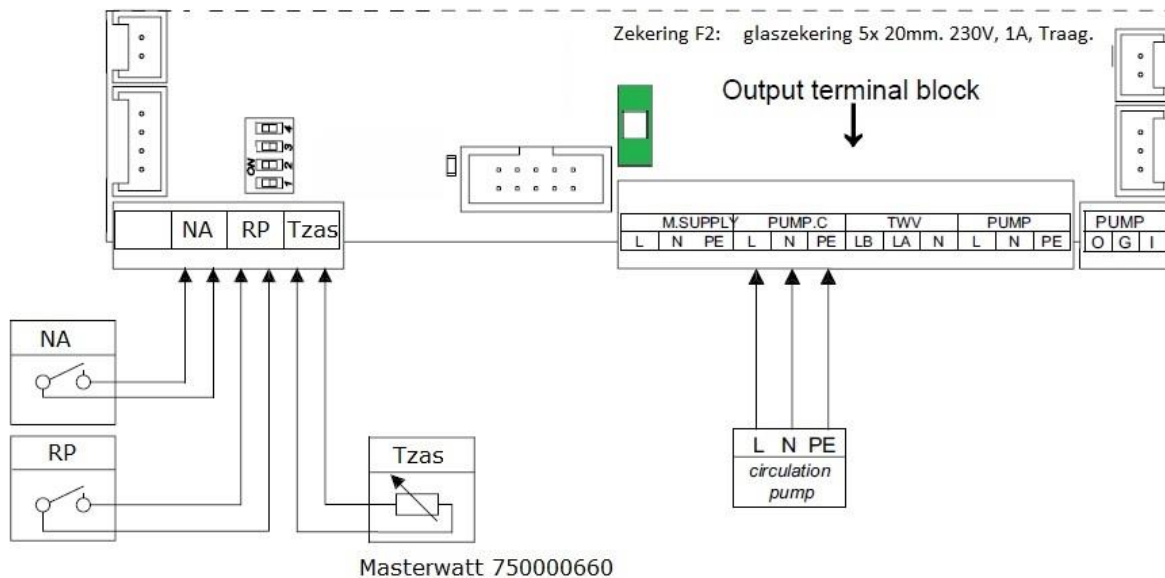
Zekering F2: glaszekering 5x 20mm. 230V, 1A, Traag.

Output terminal block

ON
1
2
3
4

NA RP Tzas

| M.SUPPLY | | | PUMP.C | | | TWV | | | PUMP | | |
|---|---|---|---|---|---|---|---|---|---|---|---|
| L | N | PE | L | N | PE | LB | LA | N | L | N | PE |

| PUMP | | |
|---|---|---|
| O | G | I |

NA

RP

Tzas

L N PE
circulation pump

Masterwatt 750000660